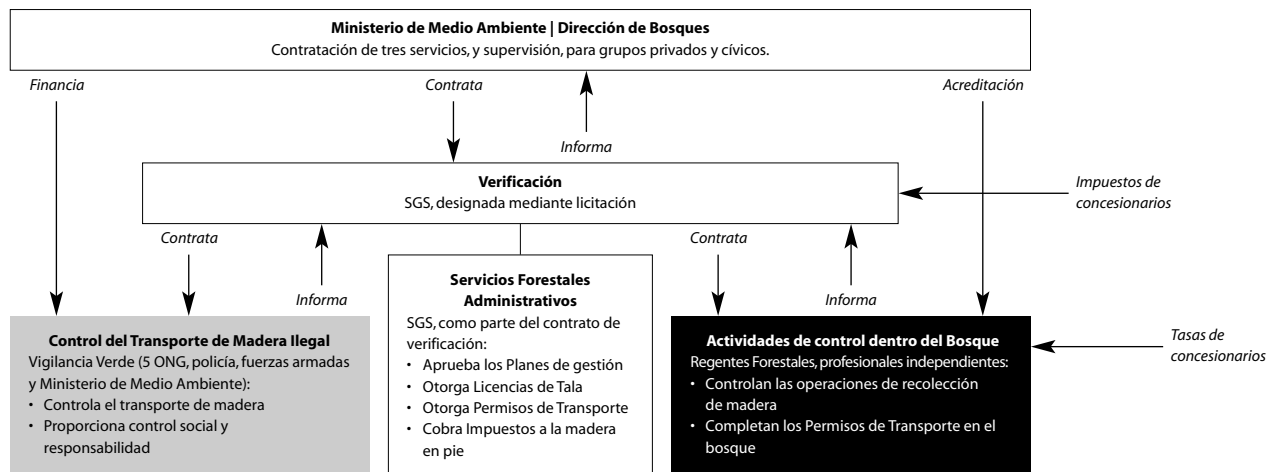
**Ministerio de Medio Ambiente | Dirección de Bosques**
Contratación de tres servicios, y supervisión, para grupos privados y cívicos.

Financia

Contrata

Informa

Acreditación

**Verificación**
SGS, designada mediante licitación

Impuestos de concesionarios

Contrata

Informa

Contrata

Informa

**Control del Transporte de Madera Ilegal**
Vigilancia Verde (5 ONG, policía, fuerzas armadas y Ministerio de Medio Ambiente):
• Controla el transporte de madera
• Proporciona control social y responsabilidad

**Servicios Forestales Administrativos**
SGS, como parte del contrato de verificación:
• Aprueba los Planes de gestión
• Otorga Licencias de Tala
• Otorga Permisos de Transporte
• Cobra Impuestos a la madera en pie

**Actividades de control dentro del Bosque**
Regentes Forestales, profesionales independientes:
• Controlan las operaciones de recolección de madera
• Completan los Permisos de Transporte en el bosque

Tasas de concesionarios